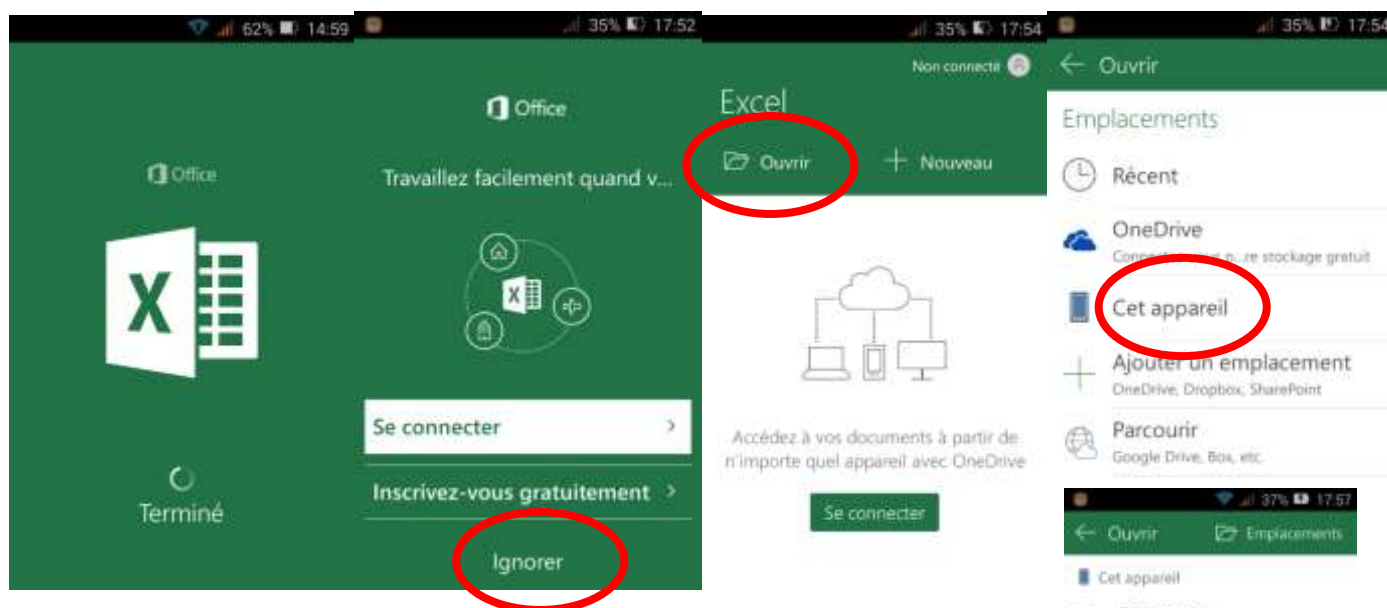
62% 14:59

Office

X

Terminé

35% 17:52

Office

Travaillez facilement quand v...

X

Se connecter

Inscrivez-vous gratuitement

Ignorer

35% 17:54

Non connecté

Excel

Ouvrir

Nouveau

Accédez à vos documents à partir de n'importe quel appareil avec OneDrive

Se connecter

35% 17:54

Ouvrir

Emplacements

Récent

OneDrive

Connect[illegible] ...re stockage gratuit

Cet appareil

Ajouter un emplacement

OneDrive, Dropbox, SharePoint

Parcourir

Google Drive, Box, etc.

37% 17:57

Ouvrir

Emplacements

Cet appareil